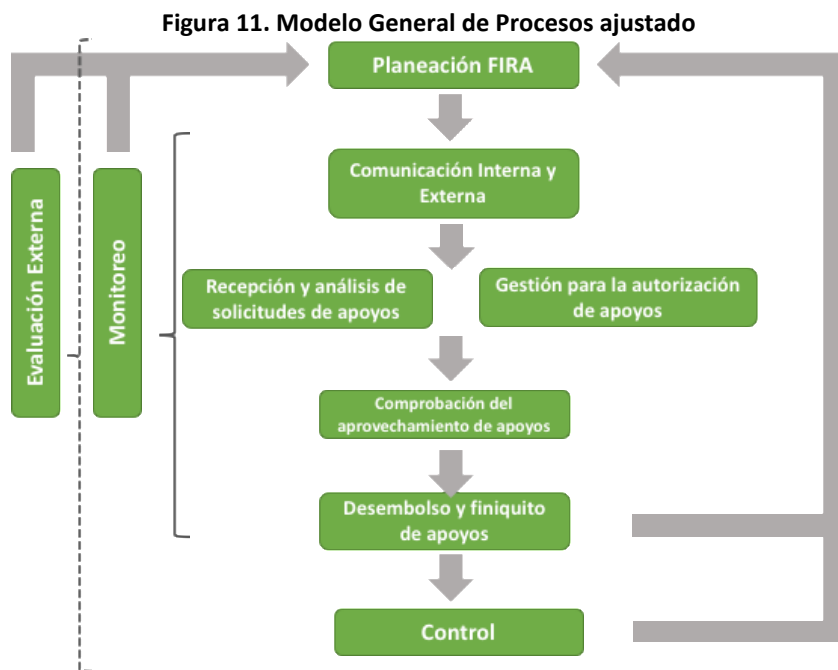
Figura 11. Modelo General de Procesos ajustado

Planeación FIRA

Comunicación Interna y Externa

Recepción y análisis de solicitudes de apoyos

Gestión para la autorización de apoyos

Comprobación del aprovechamiento de apoyos

Desembolso y finiquito de apoyos

Control

Evaluación Externa

Monitoreo